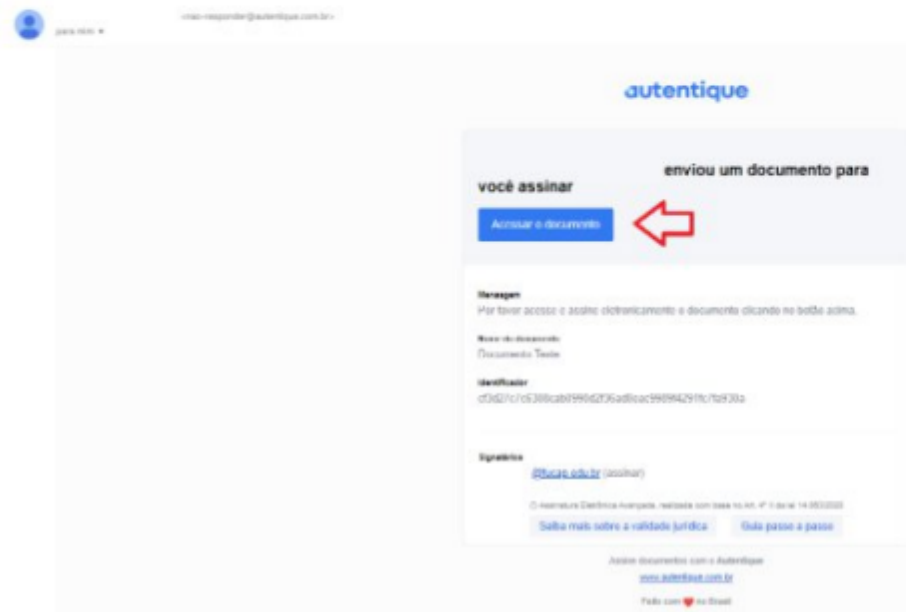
para mim ▾

<nao-responder@autentique.com.br>

autentique

enviou um documento para você assinar

Acessar o documento

Mensagem
Por favor acesse e assine eletronicamente o documento clicando no botão acima.

Nome do documento
Documento Teste

Identificador
cf3d27c7c6308cab0990d2f36ad6cac99098429 1fc7fa930a

Signatários
@fucap.edu.br (assinar)

O Assinatura Eletrônica Avançada, realizada com base no Art. 4º, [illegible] da lei 14.063/2020

Saiba mais sobre a validade jurídica

Guia passo a passo

Assine documentos com o Autentique
www.autentique.com.br

Feito com ❤ no Brasil